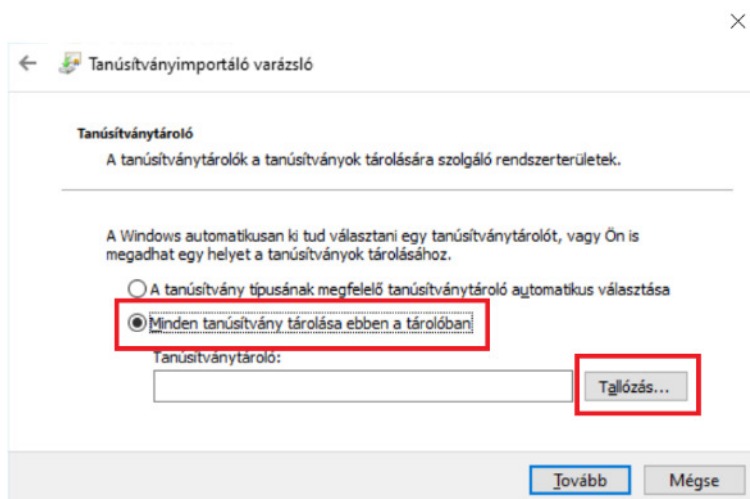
Tanúsítványimportáló varázsló

Tanúsítványtároló

A tanúsítványtárolók a tanúsítványok tárolására szolgáló rendszerterületek.

A Windows automatikusan ki tud választani egy tanúsítványtárolót, vagy Ön is megadhat egy helyet a tanúsítványok tárolásához.

A tanúsítvány típusának megfelelő tanúsítványtároló automatikus választása

Minden tanúsítvány tárolása ebben a tárolóban

Tanúsítványtároló:

Tallózás...

Tovább

Mégse